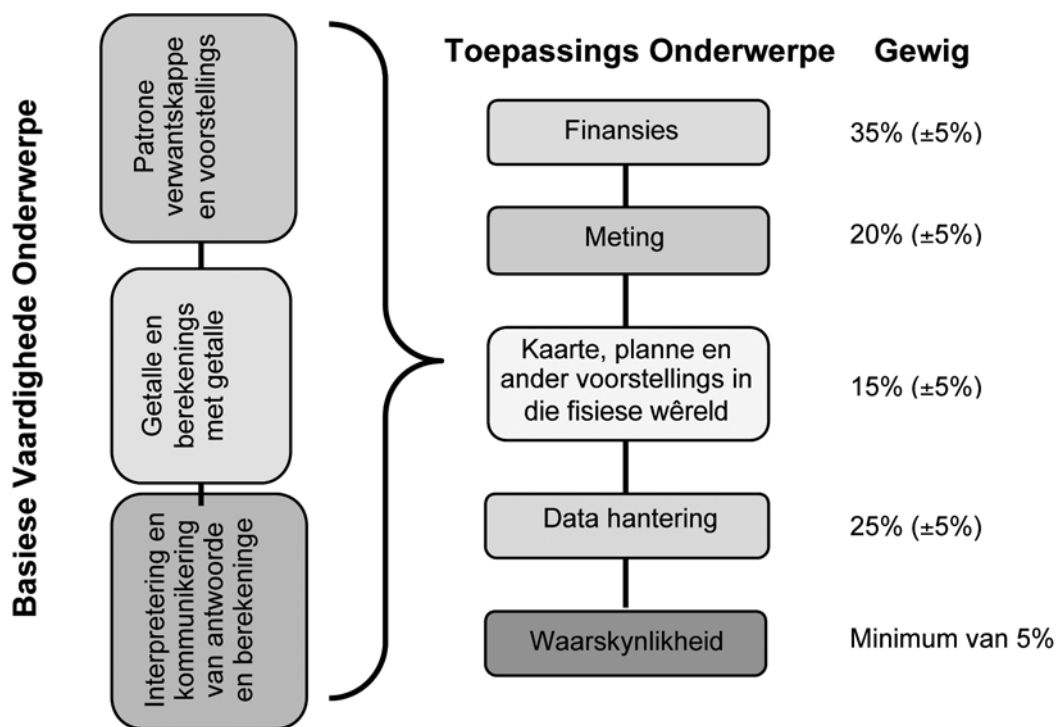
Basiese Vaardighede Onderwerpe

Patrone verwantskappe en voorstellings

Getalle en berekenings met getalle

Interpretering en kommunikering van antwoorde en berekeninge

Toepassings Onderwerpe

Gewig

Finansies

35% (±5%)

Meting

20% (±5%)

Kaarte, planne en ander voorstellings in die fisiese wêreld

15% (±5%)

Data hantering

25% (±5%)

Waarskynlikheid

Minimum van 5%